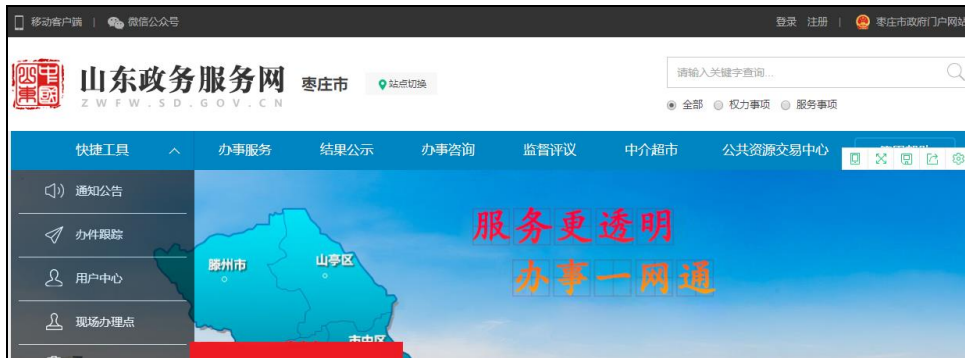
移动客户端 | 微信公众号

登录 注册 | 枣庄市政府门户网站

中國事

山东政务服务网 枣庄市 站点切换

ZWFW.SD.GOV.CN

请输入关键字查询...

全部 权力事项 服务事项

快捷工具 办事服务 结果公示 办事咨询 监督评议 中介超市 公共资源交易中心 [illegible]

通知公告

办件跟踪

用户中心

现场办理点

服务更透明

办事一网通

滕州市

山亭区

市中区